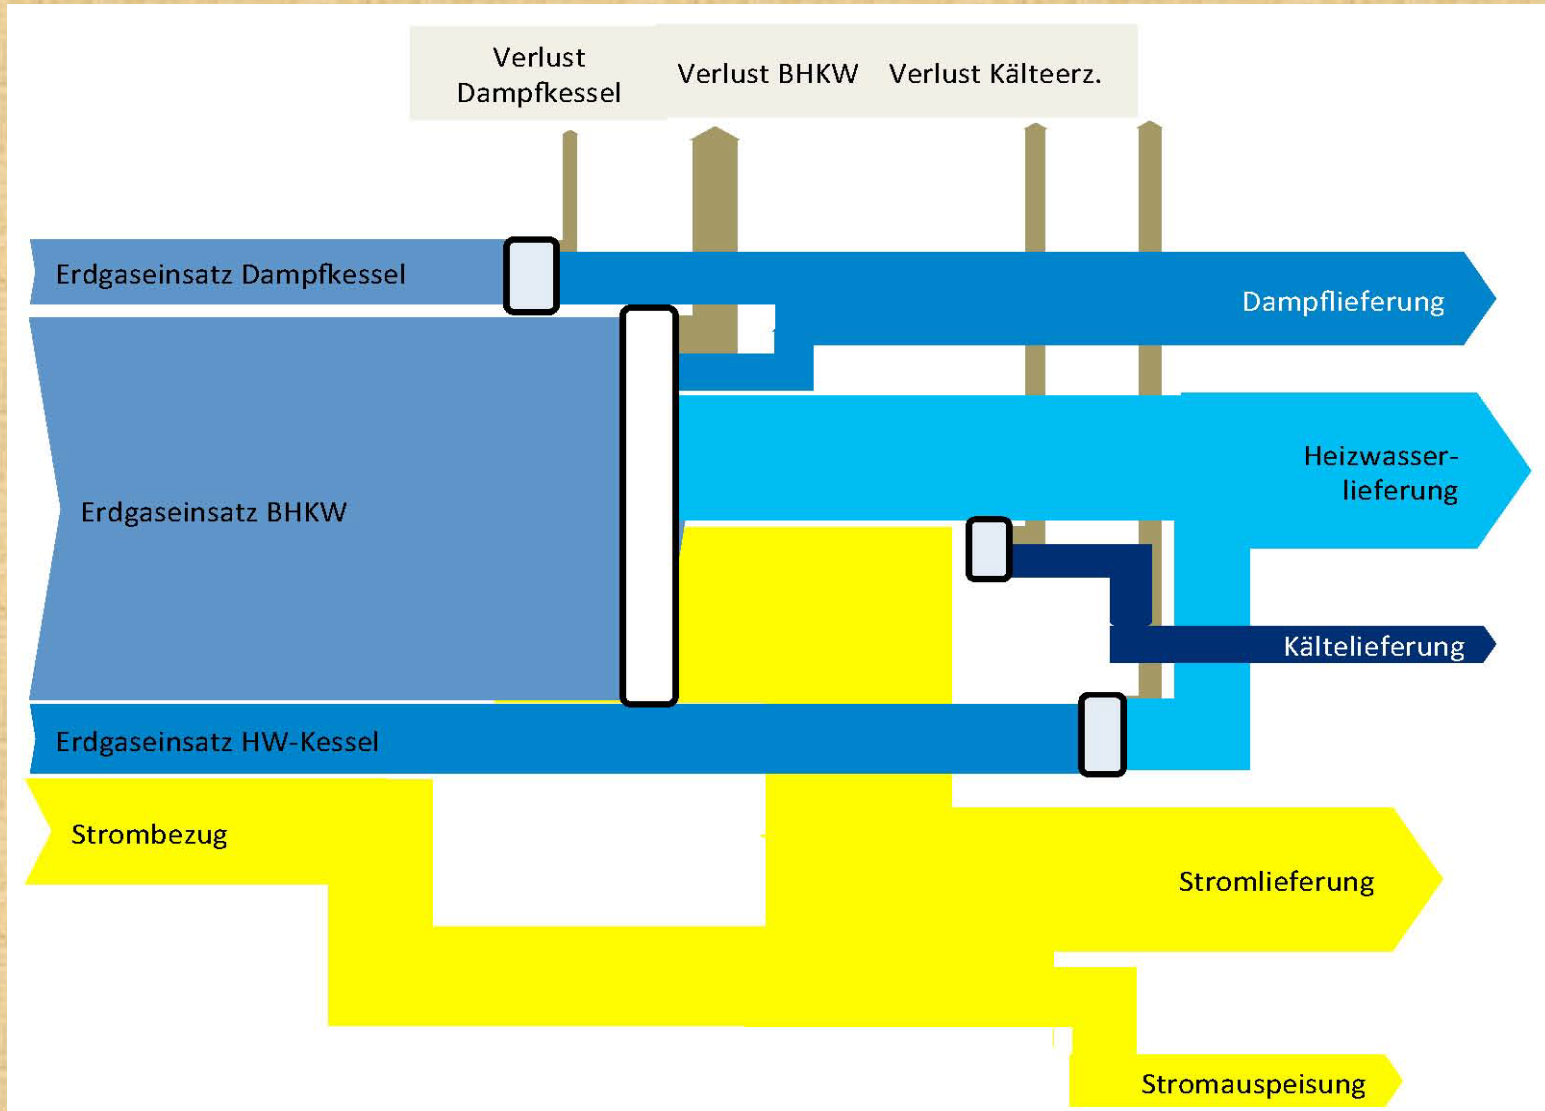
Verlust Dampfkessel

Verlust BHKW

Verlust Kälteerz.

Erdgaseinsatz Dampfkessel

Dampflieferung

Erdgaseinsatz BHKW

Heizwasserlieferung

Kältelieferung

Erdgaseinsatz HW-Kessel

Strombezug

Stromlieferung

Stromauspeisung